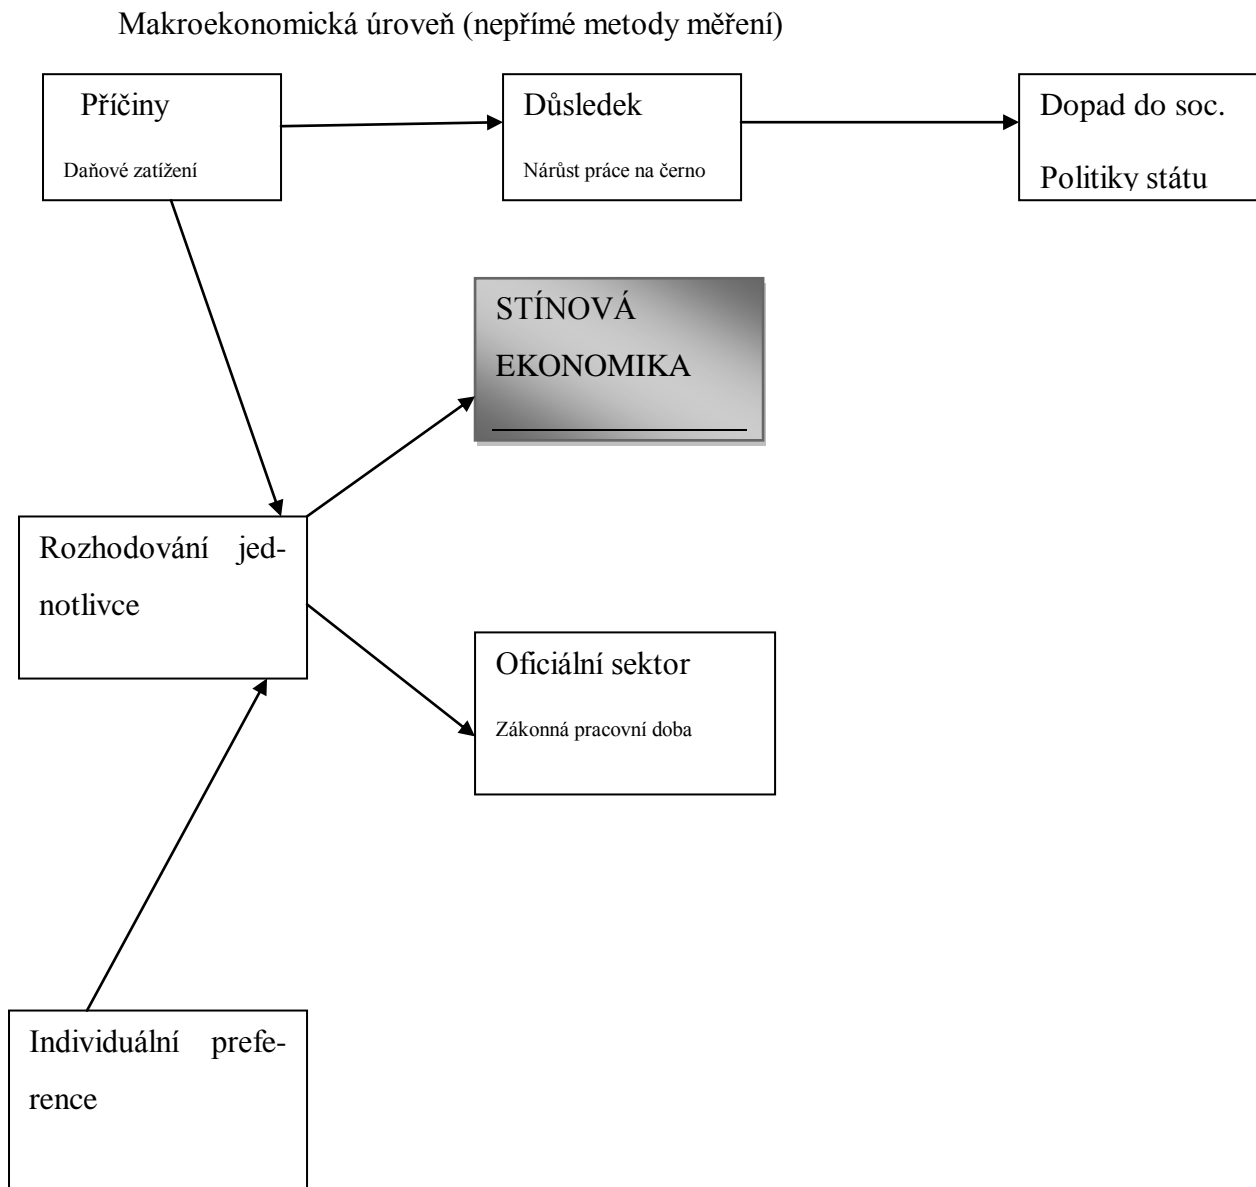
Makroekonomická úroveň (nepřímé metody měření)

Příčiny

Daňové zatížení

Důsledek

Nárůst práce na černo

Dopad do soc. Politiky státu

STÍNOVÁ EKONOMIKA

Rozhodování jednotlivce

Oficiální sektor

Zákonná pracovní doba

Individuální preference